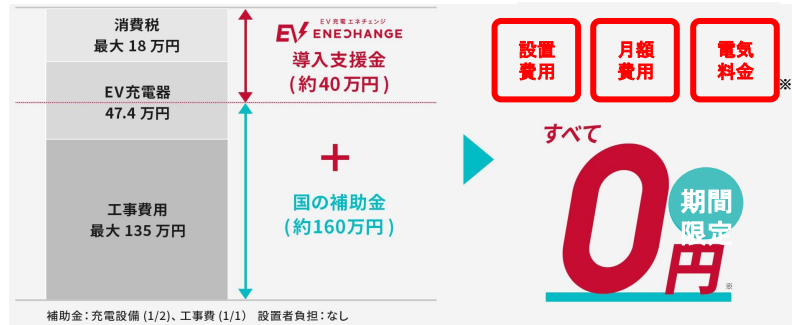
消費税
最大 18 万円

EV充電器
47.4 万円

工事費用
最大 135 万円

EV 充電エネチェンジ
EV ENECHANGE
導入支援金
(約40万円)

+

国の補助金
(約160万円)

補助金:充電設備 (1/2)、工事費 (1/1)　設置者負担:なし

設置費用

月額費用

電気料金

※

すべて

0円

期間限定

※